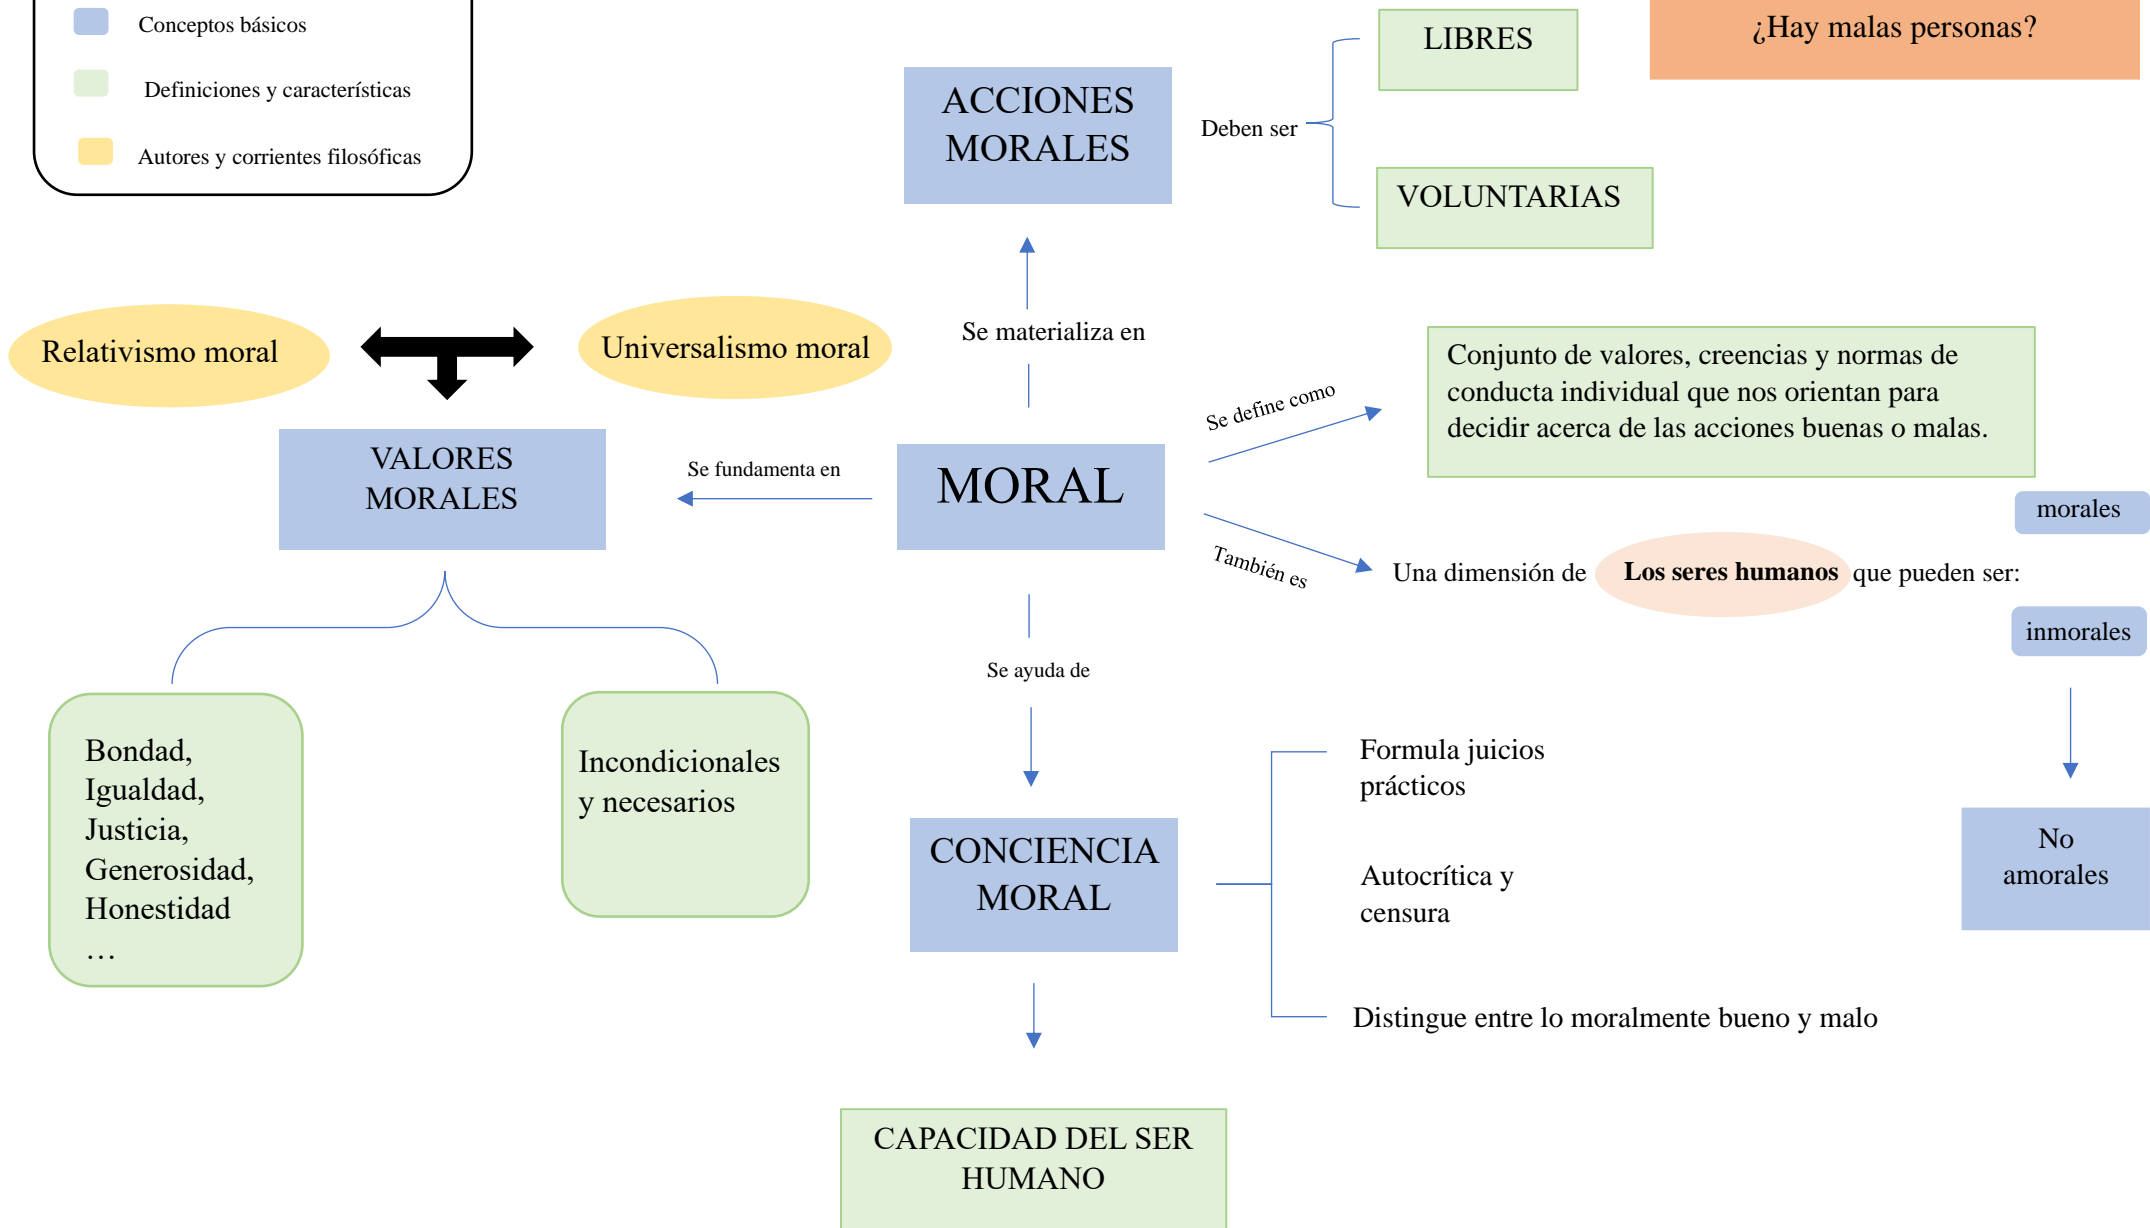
Conceptos básicos

Definiciones y características

Autores y corrientes filosóficas

ACCIONES MORALES

Deben ser

LIBRES

VOLUNTARIAS

¿Hay malas personas?

Relativismo moral

Universalismo moral

Se materializa en

Conjunto de valores, creencias y normas de conducta individual que nos orientan para decidir acerca de las acciones buenas o malas.

Se define como

VALORES MORALES

Se fundamenta en

MORAL

morales

También es

Una dimensión de **Los seres humanos** que pueden ser:

inmorales

Se ayuda de

Bondad, Igualdad, Justicia, Generosidad, Honestidad …

Incondicionales y necesarios

CONCIENCIA MORAL

Formula juicios prácticos

Autocrítica y censura

Distingue entre lo moralmente bueno y malo

No amorales

CAPACIDAD DEL SER HUMANO